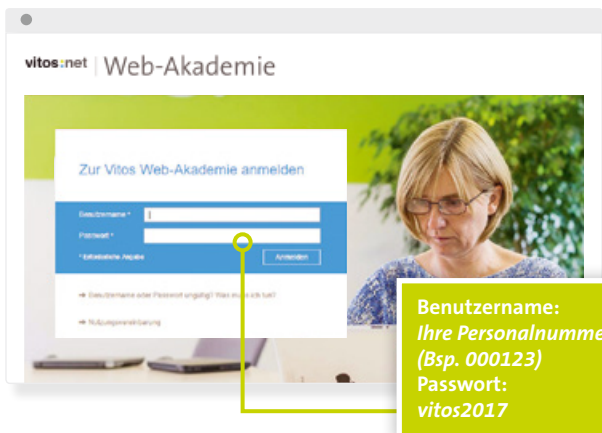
vitos:net | Web-Akademie

Zur Vitos Web-Akademie anmelden

Benutzername *

Passwort *

* Erforderliche Angabe

Anmelden

➔ Benutzername oder Passwort ungültig? Was muss ich tun?

➔ Nutzungsvereinbarung

Benutzername:
Ihre Personalnumme
(Bsp. 000123)
Passwort:
vitos2017